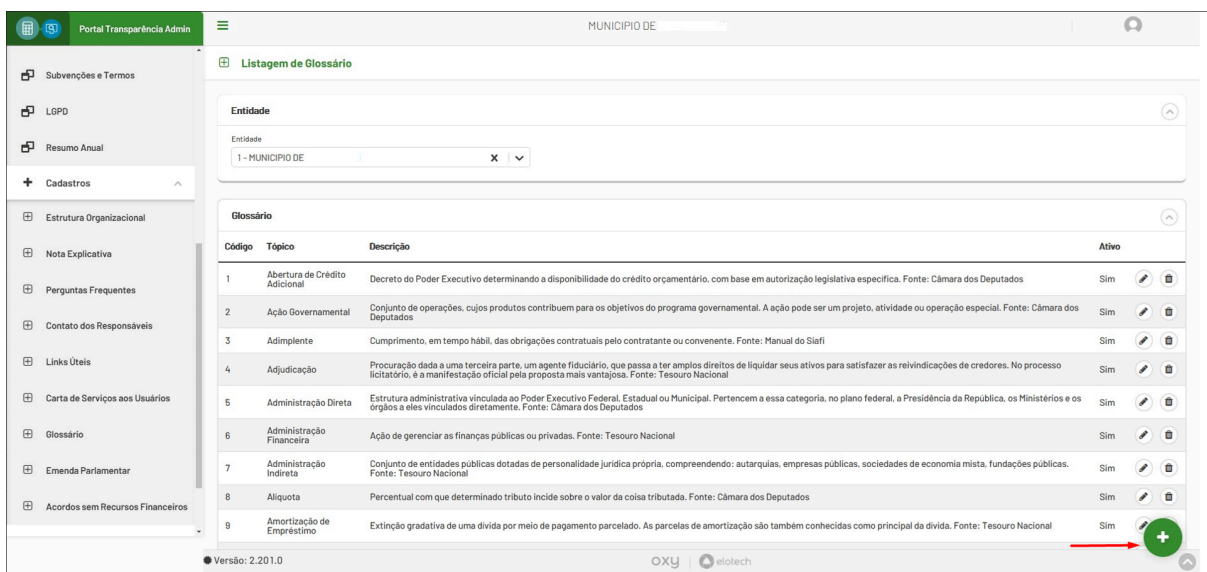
Portal Transparência Admin

MUNICIPIO DE

Subvenções e Termos

LGPD

Resumo Anual

Cadastros

Estrutura Organizacional

Nota Explicativa

Perguntas Frequentes

Contato dos Responsáveis

Links Úteis

Carta de Serviços aos Usuários

Glossário

Emenda Parlamentar

Acordos sem Recursos Financeiros

Listagem de Glossário

Entidade

Entidade

1 - MUNICIPIO DE

Glossário

| Código | Tópico | Descrição | Ativo |
|---|---|---|---|
| 1 | Abertura de Crédito Adicional | Decreto do Poder Executivo determinando a disponibilidade do crédito orçamentário, com base em autorização legislativa específica. Fonte: Câmara dos Deputados | Sim |
| 2 | Ação Governamental | Conjunto de operações, cujos produtos contribuem para os objetivos do programa governamental. A ação pode ser um projeto, atividade ou operação especial. Fonte: Câmara dos Deputados | Sim |
| 3 | Adimplente | Cumprimento, em tempo hábil, das obrigações contratuais pelo contratante ou convenente. Fonte: Manual do Siafi | Sim |
| 4 | Adjudicação | Procuração dada a uma terceira parte, um agente fiduciário, que passa a ter amplos direitos de liquidar seus ativos para satisfazer as reivindicações de credores. No processo licitatório, é a manifestação oficial pela proposta mais vantajosa. Fonte: Tesouro Nacional | Sim |
| 5 | Administração Direta | Estrutura administrativa vinculada ao Poder Executivo Federal, Estadual ou Municipal. Pertencem a essa categoria, no plano federal, a Presidência da República, os Ministérios e os órgãos a eles vinculados diretamente. Fonte: Câmara dos Deputados | Sim |
| 6 | Administração Financeira | Ação de gerenciar as finanças públicas ou privadas. Fonte: Tesouro Nacional | Sim |
| 7 | Administração Indireta | Conjunto de entidades públicas dotadas de personalidade jurídica própria, compreendendo: autarquias, empresas públicas, sociedades de economia mista, fundações públicas. Fonte: Tesouro Nacional | Sim |
| 8 | Alíquota | Percentual com que determinado tributo incide sobre o valor da coisa tributada. Fonte: Câmara dos Deputados | Sim |
| 9 | Amortização de Empréstimo | Extinção gradativa de uma dívida por meio de pagamento parcelado. As parcelas de amortização são também conhecidas como principal da dívida. Fonte: Tesouro Nacional | Sim |

Versão: 2.201.0

oxy | elotech